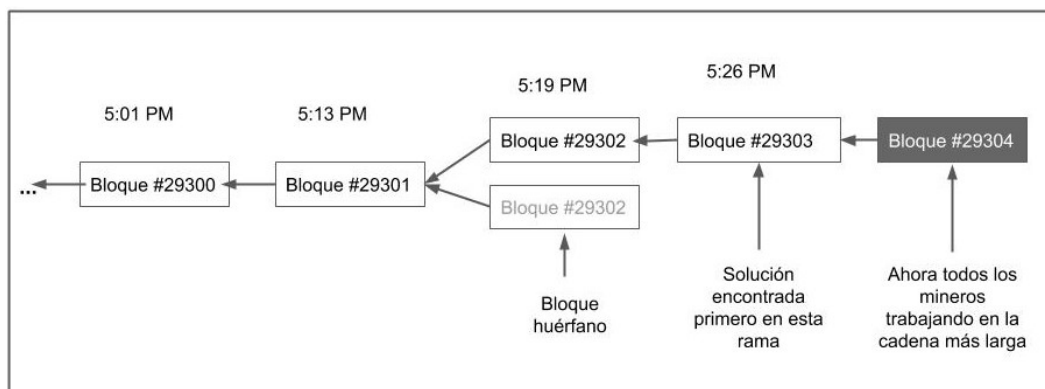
5:01 PM

5:13 PM

5:19 PM

5:26 PM

...

Bloque #29300

Bloque #29301

Bloque #29302

Bloque #29302

Bloque #29303

Bloque #29304

Bloque huérfano

Solución encontrada primero en esta rama

Ahora todos los mineros trabajando en la cadena más larga